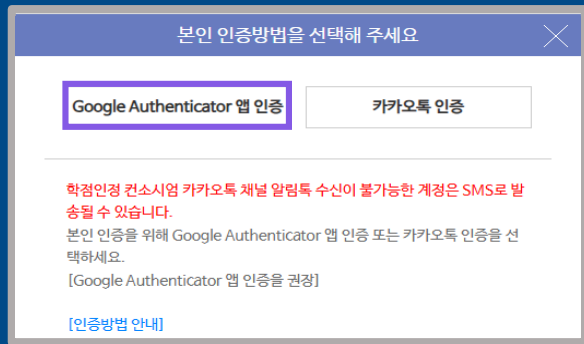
본인 인증방법을 선택해 주세요

Google Authenticator 앱 인증

카카오톡 인증

학점인정 컨소시엄 카카오톡 채널 알림톡 수신이 불가능한 계정은 SMS로 발송될 수 있습니다.
본인 인증을 위해 Google Authenticator 앱 인증 또는 카카오톡 인증을 선택하세요.
[Google Authenticator 앱 인증을 권장]

[인증방법 안내]